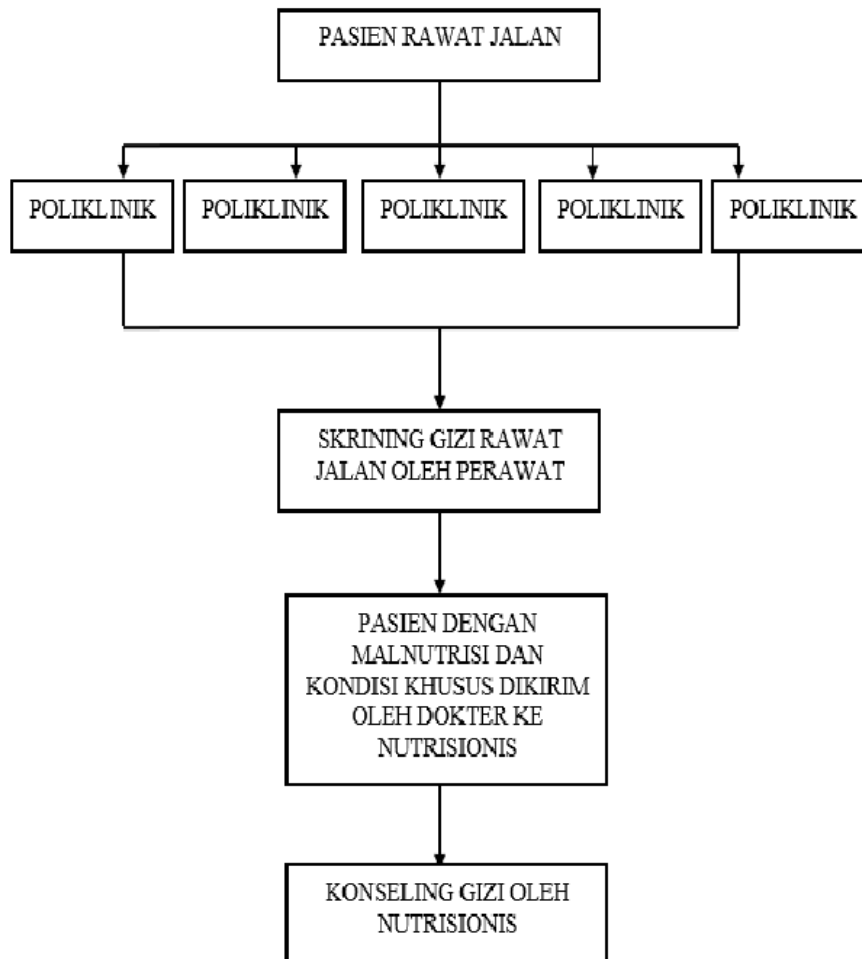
PASIEN RAWAT JALAN

POLIKLINIK

POLIKLINIK

POLIKLINIK

POLIKLINIK

POLIKLINIK

SKRINING GIZI RAWAT JALAN OLEH PERAWAT

PASIEN DENGAN MALNUTRISI DAN KONDISI KHUSUS DIKIRIM OLEH DOKTER KE NUTRISIONIS

KONSELING GIZI OLEH NUTRISIONIS